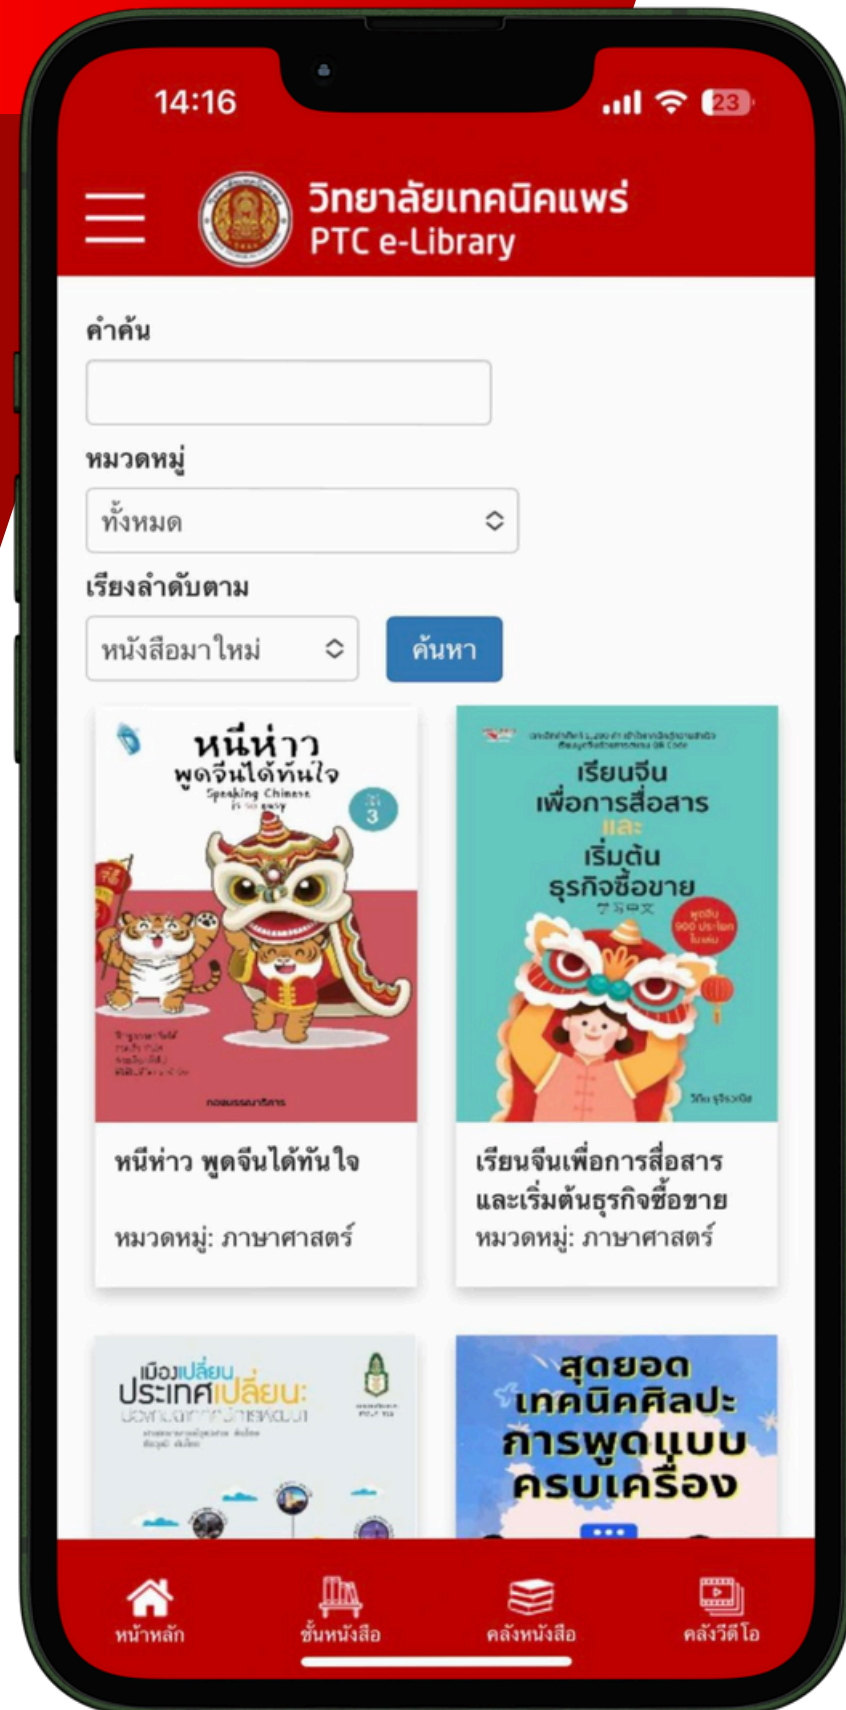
14:16

23

วิทยาลัยเทคนิคแพร่
PTC e-Library

คำค้น

หมวดหมู่

ทั้งหมด

เรียงลำดับตาม

หนังสือมาใหม่

ค้นหา

หนีห่าว พูดจีนได้ทันใจ
Speaking Chinese
3

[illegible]

เรียนจีน เพื่อการสื่อสาร และ เริ่มต้น ธุรกิจซื้อขาย

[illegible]

หนีห่าว พูดจีนได้ทันใจ

หมวดหมู่: ภาษาศาสตร์

เรียนจีนเพื่อการสื่อสารและเริ่มต้นธุรกิจซื้อขาย

หมวดหมู่: ภาษาศาสตร์

เมืองเปลี่ยน ประเทศเปลี่ยน:

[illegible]

สุดยอด เทคนิคศิลปะ การพูดแบบ ครบเครื่อง

หน้าหลัก

ชั้นหนังสือ

คลังหนังสือ

คลังวีดีโอ